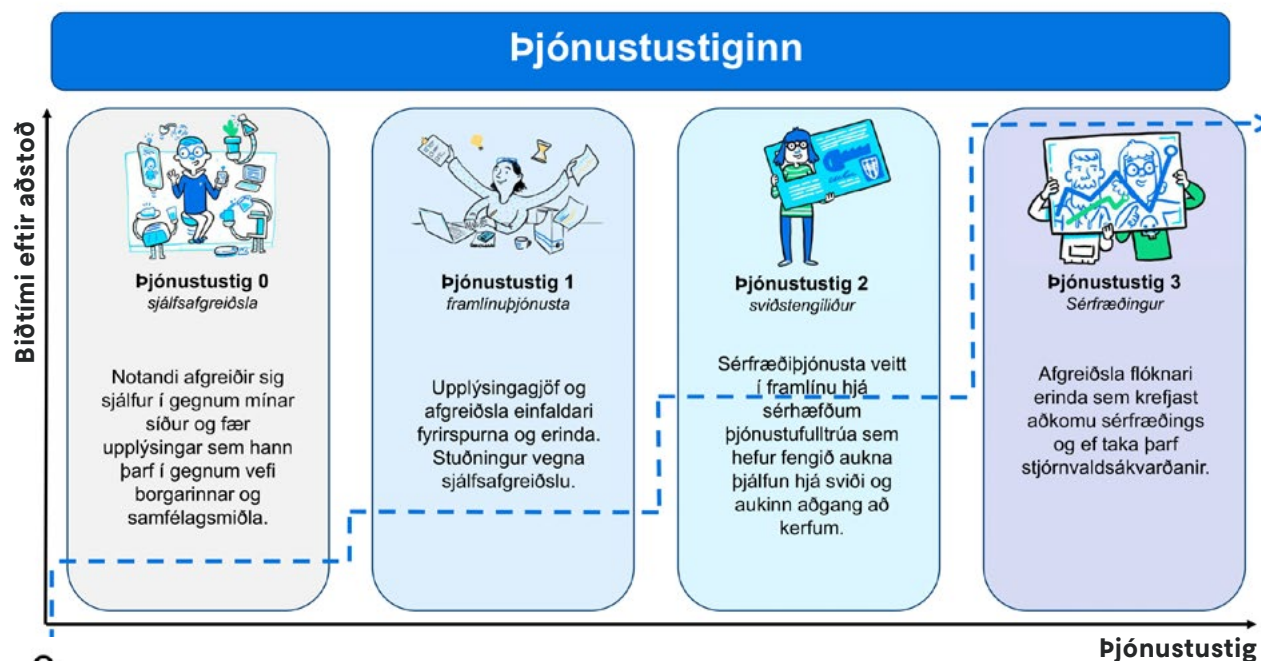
Þjónustustiginn

Biðtími eftir aðstoð

Þjónustustig 0
sjálfsafgreiðsla

Notandi afgreiðir sig sjálfur í gegnum mínar síður og fær upplýsingar sem hann þarf í gegnum vefi borgarinnar og samfélagsmiðla.

Þjónustustig 1
framlínuþjónusta

Upplýsingagjöf og afgreiðsla einfaldari fyrirspurna og erinda. Stuðningur vegna sjálfsafgreiðslu.

Þjónustustig 2
sviðstengiliður

Sérfræðiþjónusta veitt í framlínu hjá sérhæfðum þjónustufulltrúa sem hefur fengið aukna þjálfun hjá sviði og aukinn aðgang að kerfum.

Þjónustustig 3
Sérfræðingur

Afgreiðsla flóknari erinda sem krefjast aðkomu sérfræðings og ef taka þarf stjórnvaldsákvarðanir.

Þjónustustig